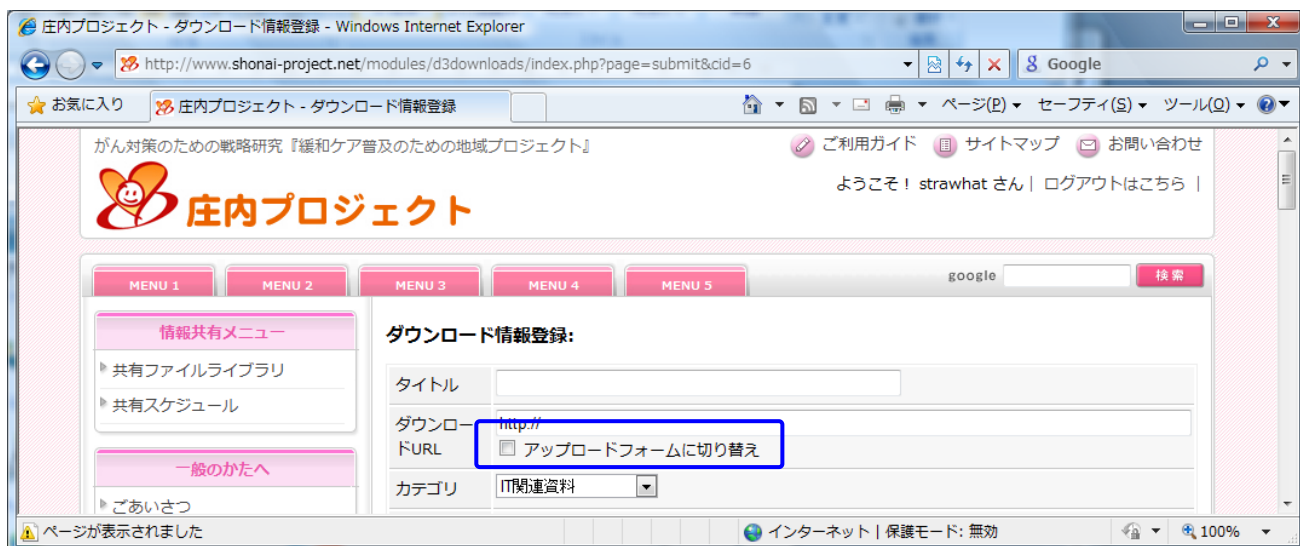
庄内プロジェクト - ダウンロード情報登録 - Windows Internet Explorer

http://www.shonai-project.net/modules/d3downloads/index.php?page=submit&cid=6

Google

お気に入り | 庄内プロジェクト - ダウンロード情報登録

ページ(P) セーフティ(S) ツール(O)

がん対策のための戦略研究『緩和ケア普及のための地域プロジェクト』

ご利用ガイド サイトマップ お問い合わせ

庄内プロジェクト

ようこそ！ strawhat さん | ログアウトはこちら |

MENU 1 MENU 2 MENU 3 MENU 4 MENU 5

google 検索

情報共有メニュー

共有ファイルライブラリ

共有スケジュール

一般のかたへ

ごあいさつ

ダウンロード情報登録:

| タイトル | |
|---|---|
| ダウンロードURL | http:// アップロードフォームに切り替え |
| カテゴリ | IT関連資料 |

ページが表示されました

インターネット | 保護モード: 無効

100%